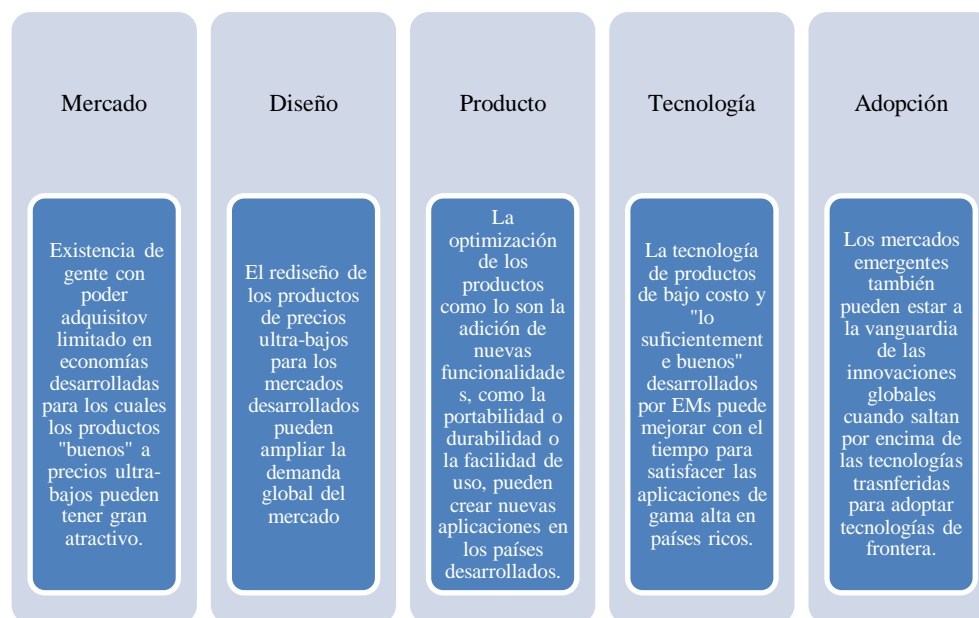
Mercado

Existencia de gente con poder adquisitov limitado en economías desarrolladas para los cuales los productos "buenos" a precios ultra-bajos pueden tener gran atractivo.

Diseño

El rediseño de los productos de precios ultra-bajos para los mercados desarrollados pueden ampliar la demanda global del mercado

Producto

La optimización de los productos como lo son la adición de nuevas funcionalidades, como la portabilidad o durabilidad o la facilidad de uso, pueden crear nuevas aplicaciones en los países desarrollados.

Tecnología

La tecnología de productos de bajo costo y "lo suficientemente buenos" desarrollados por EMs puede mejorar con el tiempo para satisfacer las aplicaciones de gama alta en países ricos.

Adopción

Los mercados emergentes también pueden estar a la vanguardia de las innovaciones globales cuando saltan por encima de las tecnologías trasnferidas para adoptar tecnologías de frontera.